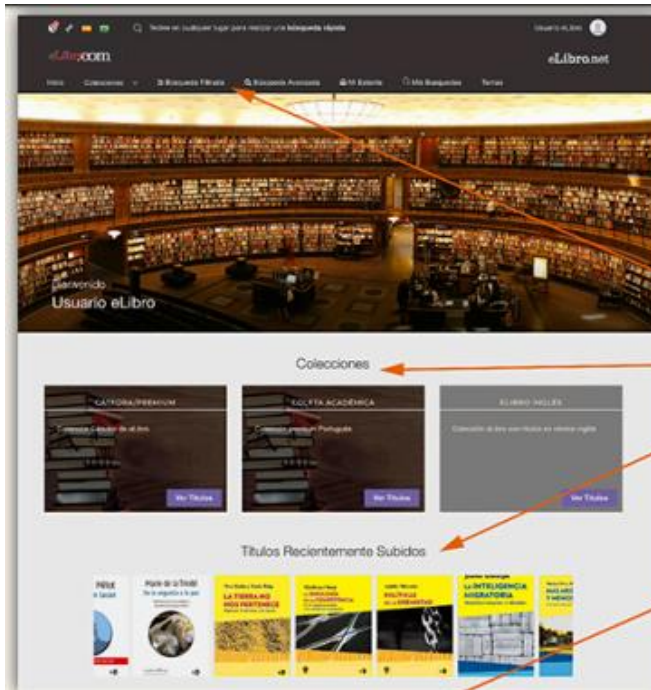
Teclee en cualquier lugar para realizar una **búsqueda rápida**

Usuario eLibro

eLibro.com

eLibro.net

Inicio Colecciones Búsqueda Filtrada Búsqueda Avanzada Mi Estante Mis Búsquedas Temas

Bienvenido
Usuario eLibro

Colecciones

CÁTEDRA/PREMIUM
Colección Cátedra de eLibro
Ver Títulos

COLETA ACADÊMICA
Colección premium Portuguesa
Ver Títulos

ELIBRO INGLÉS
Colección eLibro con títulos en idioma inglés
Ver Títulos

Títulos Recientemente Subidos

LA TIERRA NO NOS PERTENECE

LA INTELIGENCIA MIGRATORIA

POLÍTICAS DE LA DIBUJO

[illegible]